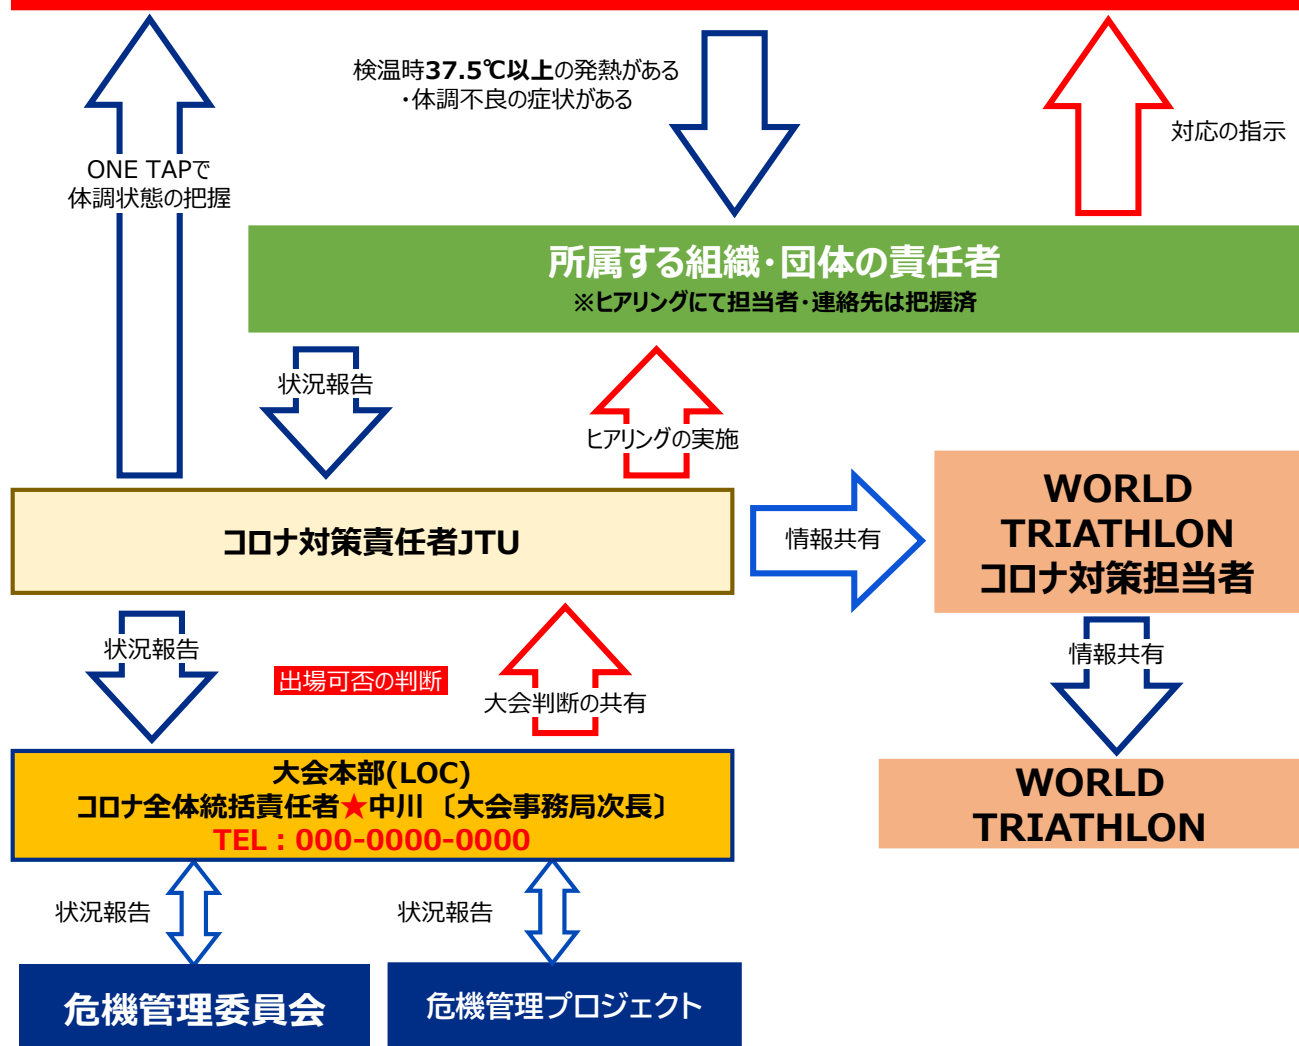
ONE TAPで
体調状態の把握

検温時37.5℃以上の発熱がある
・体調不良の症状がある

対応の指示

所属する組織・団体の責任者
※ヒアリングにて担当者・連絡先は把握済

状況報告

ヒアリングの実施

コロナ対策責任者JTU

情報共有

WORLD TRIATHLON コロナ対策担当者

状況報告

出場可否の判断

大会判断の共有

情報共有

大会本部(LOC)
コロナ全体統括責任者★中川〔大会事務局次長〕
TEL：000-0000-0000

WORLD TRIATHLON

状況報告

状況報告

危機管理委員会

危機管理プロジェクト